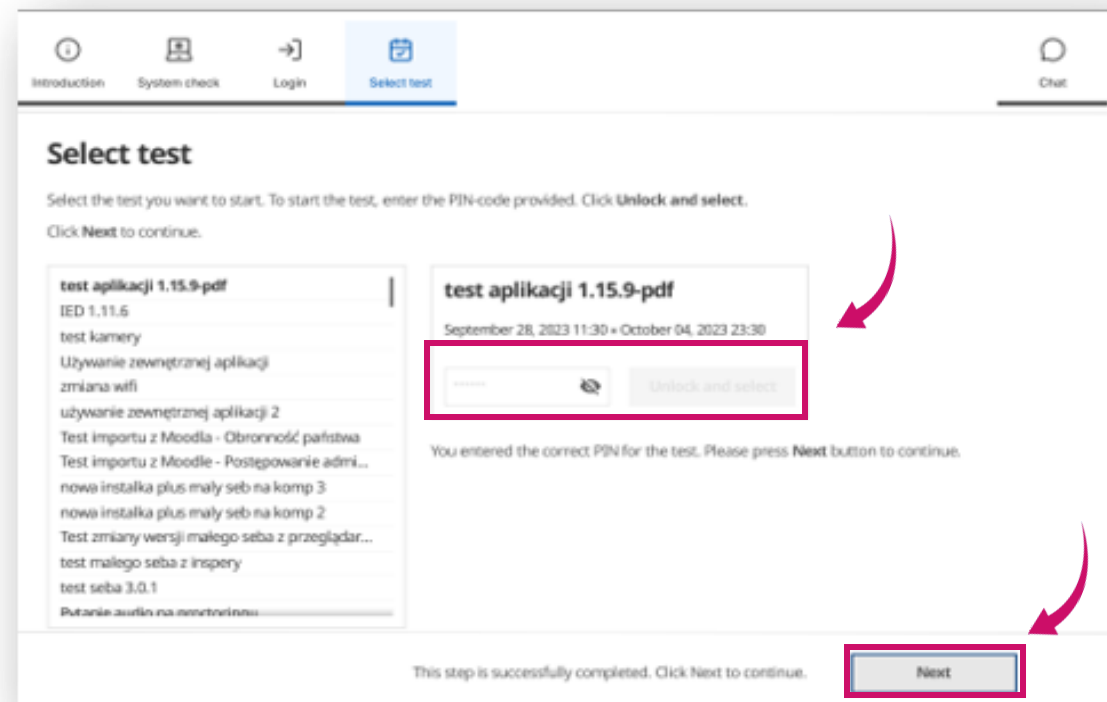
Introduction System check Login Select test Chat

Select test

Select the test you want to start. To start the test, enter the PIN-code provided. Click **Unlock and select**.

Click **Next** to continue.

test aplikacji 1.15.9-pdf
IED 1.11.6
test kamery
Używanie zewnętrznej aplikacji
zmiana wifi
używanie zewnętrznej aplikacji 2
Test importu z Moodla - Obronność państwa
Test importu z Moodle - Postępowanie admi...
nowa instalka plus mały seb na komp 3
nowa instalka plus mały seb na komp 2
Test zmiany wersji małego seba z przeglądar...
test małego seba z inspery
test seba 3.0.1
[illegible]

test aplikacji 1.15.9-pdf

September 28, 2023 11:30 • October 04, 2023 23:30

Unlock and select

You entered the correct PIN for the test. Please press **Next** button to continue.

This step is successfully completed. Click Next to continue.

Next